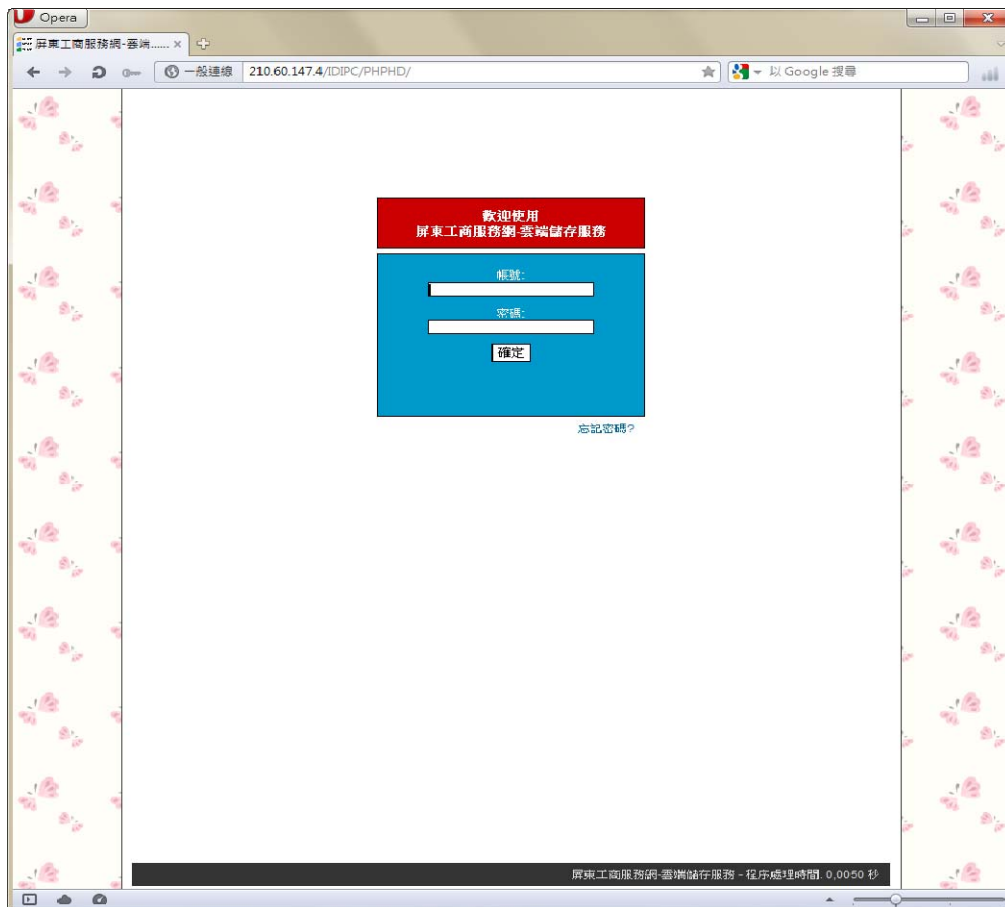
Opera

屏東工商服務網-雲端...... ×

一般連線 210.60.147.4/IDIPC/PHPHD/

以 Google 搜尋

歡迎使用
屏東工商服務網-雲端儲存服務

帳號:

密碼:

確定

忘記密碼?

屏東工商服務網-雲端儲存服務 - 程序處理時間: 0.0050 秒